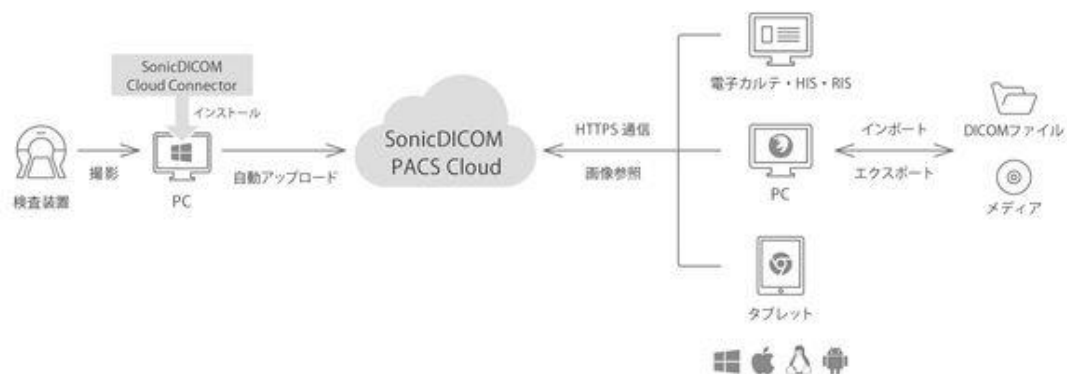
SonicDICOM Cloud Connector

インストール

検査装置

撮影

PC

自動アップロード

SonicDICOM PACS Cloud

HTTPS 通信

画像参照

電子カルテ・HIS・RIS

PC

タブレット

インポート

エクスポート

DICOMファイル

メディア